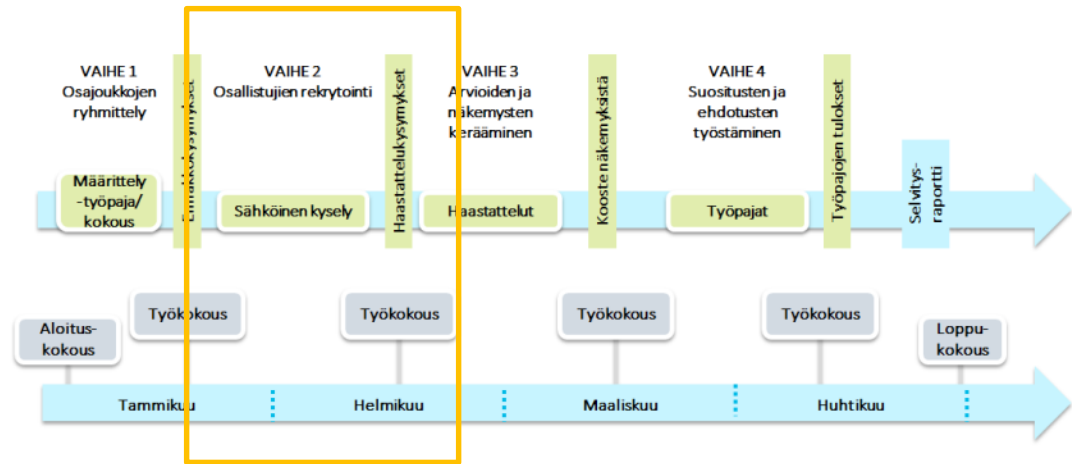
VAIHE 1
Osajoukkojen ryhmittely

Määrittely-työpaja/ kokous

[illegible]kysymykset

VAIHE 2
Osallistujien rekrytointi

Sähköinen kysely

Haastattelukysymykset

VAIHE 3
Arvioiden ja näkemysten kerääminen

Haastattelut

Kooste näkemyksistä

VAIHE 4
Suositusten ja ehdotusten työstäminen

Työpajat

Työpajojen tulokset

Selvitys-raportti

Aloitus-kokous

Työkokous

Työkokous

Työkokous

Työkokous

Loppu-kokous

Tammikuu

Helmikuu

Maaliskuu

Huhtikuu